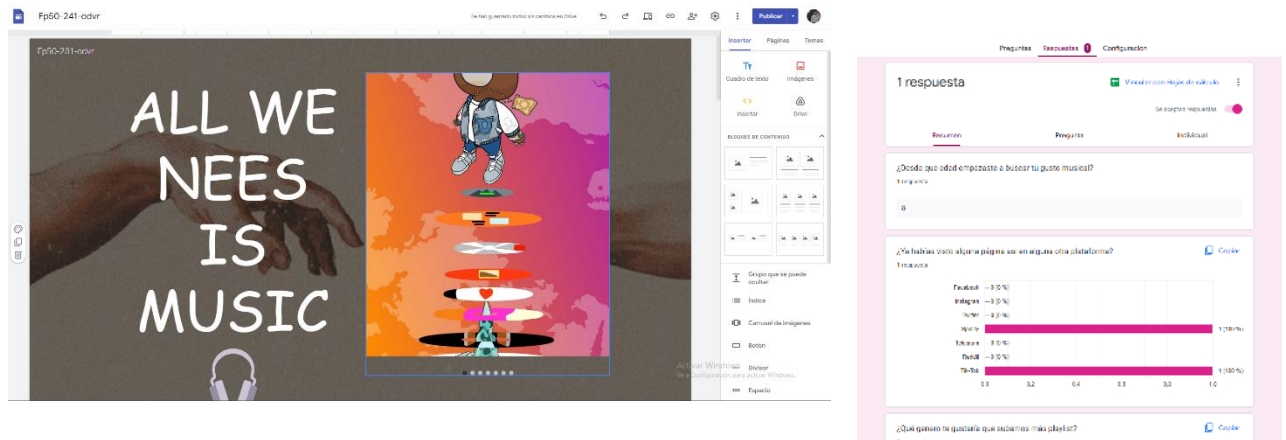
Fp50-241-odvr

Se han guardado todos los cambios en Drive

Publicar

Fp50-241-odvr

ALL WE NEES IS MUSIC

Insertar Páginas Temas

Cuadro de texto Imágenes

Insertar Drive

BLOQUES DE CONTENIDO

Grupo que se puede ocultar

Índice

Carrusel de imágenes

Botón

Divisor

Espacio

Activar Windows
Ve a Configuración para activar Windows.

Preguntas Respuestas 1 Configuración

1 respuesta

Vincular con Hojas de cálculo

Se aceptan respuestas

Resumen Pregunta Individual

¿Desde que edad empezaste a buscar tu gusto musical?

1 respuesta

8

¿Ya habías visto alguna página así en alguna otra plataforma?

Copiar

1 respuesta

Facebook —0 (0 %)
Instagram —0 (0 %)
Twitter —0 (0 %)
Spotify 1 (100 %)
Youtube —0 (0 %)
Reddit —0 (0 %)
Tik-Tok 1 (100 %)

0,0 0,2 0,4 0,6 0,8 1,0

¿Qué genero te gustaría que subamos más playlist?

Copiar